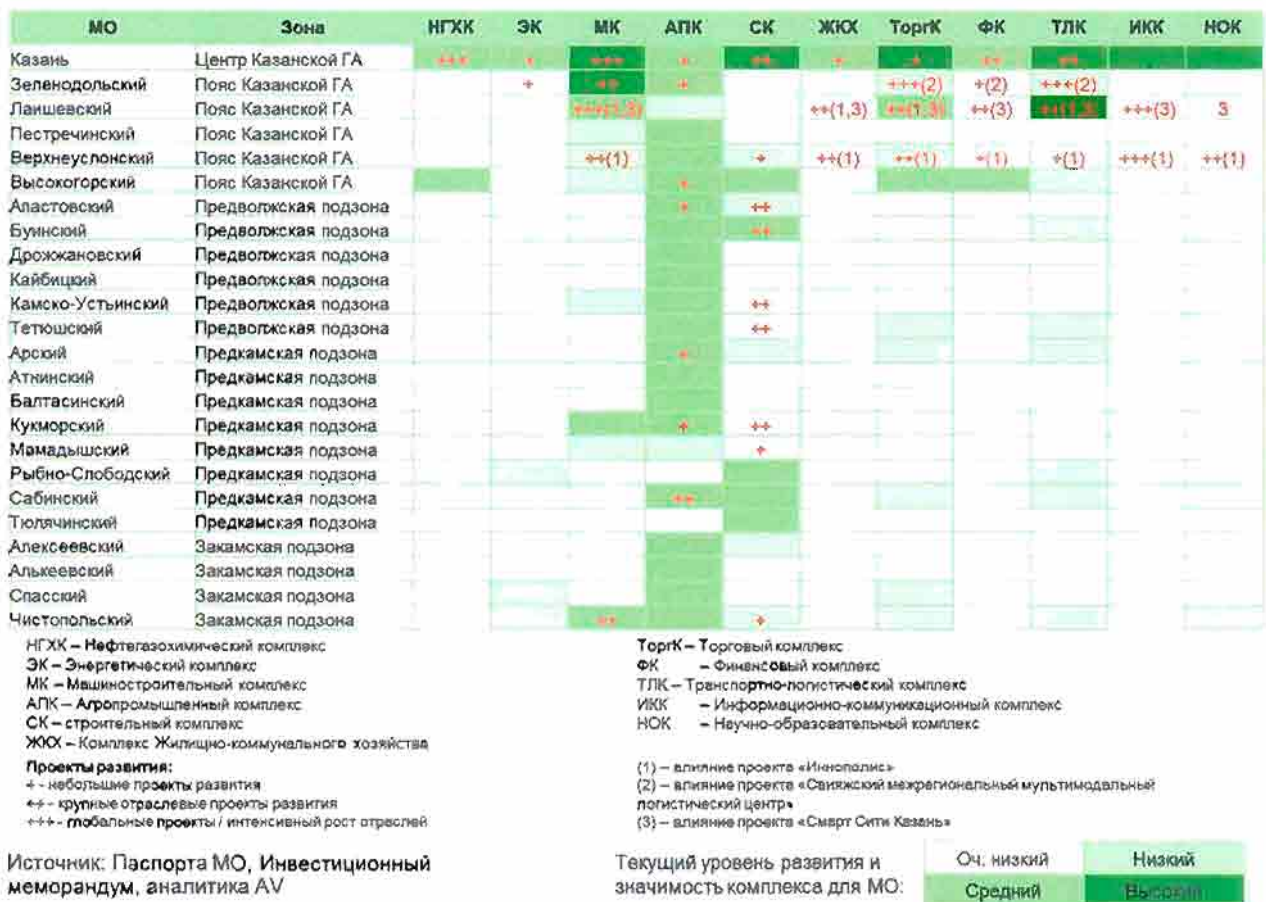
| МО | Зона | НГХК | ЭК | МК | АПК | СК | ЖКХ | ТоргК | ФК | ТЛК | ИКК | НОК |
|---|---|---|---|---|---|---|---|---|---|---|---|---|
| Казань | Центр Казанской ГА | +++ | + | +++ | + | ++ | + | + | ++ | ++ | | |
| Зеленодольский | Пояс Казанской ГА | | + | ++ | + | | | +++(2) | +(2) | +++(2) | | |
| Лаишевский | Пояс Казанской ГА | | | +++(1,3) | | | ++(1,3) | ++(1,3) | ++(3) | ++(1,3) | +++(3) | 3 |
| Пестречинский | Пояс Казанской ГА | | | | | | | | | | | |
| Верхнеуслонский | Пояс Казанской ГА | | | ++(1) | | + | ++(1) | ++(1) | +(1) | +(1) | +++(1) | ++(1) |
| Высокогорский | Пояс Казанской ГА | | | | + | | | | | | | |
| Апастовский | Предволжская подзона | | | | + | ++ | | | | | | |
| Буинский | Предволжская подзона | | | | | ++ | | | | | | |
| Дрожжановский | Предволжская подзона | | | | | | | | | | | |
| Кайбицкий | Предволжская подзона | | | | | | | | | | | |
| Камско-Устьинский | Предволжская подзона | | | | | ++ | | | | | | |
| Тетюшский | Предволжская подзона | | | | | ++ | | | | | | |
| Арский | Предкамская подзона | | | | + | | | | | | | |
| Атнинский | Предкамская подзона | | | | | | | | | | | |
| Балтасинский | Предкамская подзона | | | | | | | | | | | |
| Кукморский | Предкамская подзона | | | | + | ++ | | | | | | |
| Мамадышский | Предкамская подзона | | | | | + | | | | | | |
| Рыбно-Слободский | Предкамская подзона | | | | | | | | | | | |
| Сабинский | Предкамская подзона | | | | ++ | | | | | | | |
| Тюлячинский | Предкамская подзона | | | | | | | | | | | |
| Алексеевский | Закамская подзона | | | | | | | | | | | |
| Алькеевский | Закамская подзона | | | | | | | | | | | |
| Спасский | Закамская подзона | | | | | | | | | | | |
| Чистопольский | Закамская подзона | | | ++ | | + | | | | | | |

НГХК – Нефтегазохимический комплекс
ЭК – Энергетический комплекс
МК – Машиностроительный комплекс
АПК – Агропромышленный комплекс
СК – строительный комплекс
ЖКХ – Комплекс Жилищно-коммунального хозяйства

Проекты развития:
+ - небольшие проекты развития
++ - крупные отраслевые проекты развития
+++ - глобальные проекты / интенсивный рост отраслей

ТоргК – Торговый комплекс
ФК – Финансовый комплекс
ТЛК – Транспортно-логистический комплекс
ИКК – Информационно-коммуникационный комплекс
НОК – Научно-образовательный комплекс

(1) – влияние проекта «Иннополис»
(2) – влияние проекта «Свияжский межрегиональный мультимодальный логистический центр»
(3) – влияние проекта «Смарт Сити Казань»

Источник: Паспорта МО, Инвестиционный меморандум, аналитика AV

Текущий уровень развития и значимость комплекса для МО:

| Оч. низкий | Низкий |
|---|---|
| Средний | Высокий |